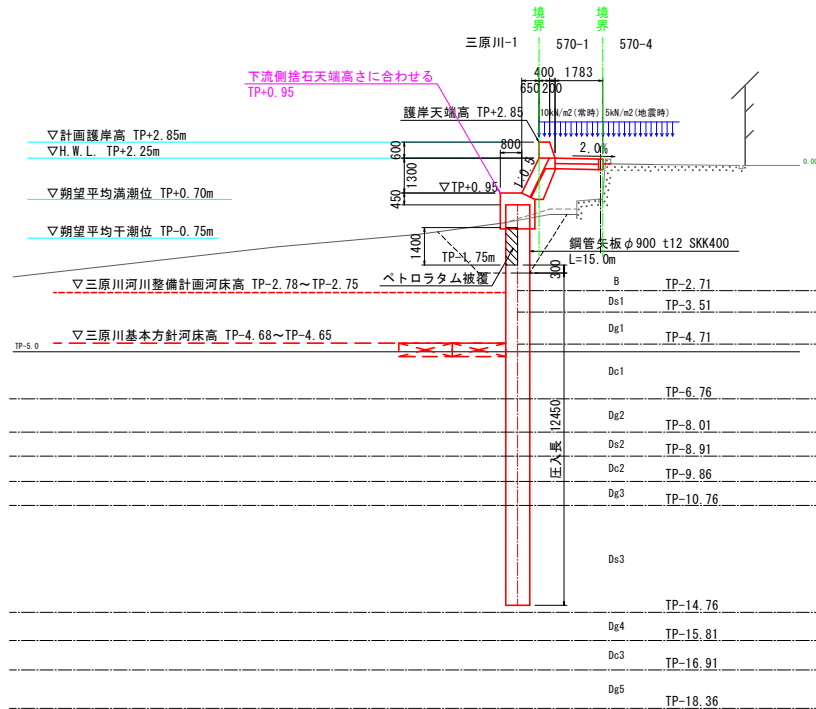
境界
境界
三原川-1
570-1
570-4
下流側捨石天端高さに合わせる
TP+0.95
400
1783
650
200
護岸天端高 TP+2.85
10kN/m2(常時)
5kN/m2(地震時)
▽計画護岸高 TP+2.85m
▽H.W.L. TP+2.25m
800
600
2.0%
0.00
1:0.5
1300
▽TP+0.95
▽朔望平均満潮位 TP+0.70m
450
▽朔望平均干潮位 TP-0.75m
1400
TP-1.75m
鋼管矢板φ900 t12 SKK400
L=15.0m
ペトロラタム被覆
300
▽三原川河川整備計画河床高 TP-2.78～TP-2.75
B
TP-2.71
Ds1
TP-3.51
Dg1
▽三原川基本方針河床高 TP-4.68～TP-4.65
TP-4.71
TP-5.0
Dc1
TP-6.76
12450
Dg2
TP-8.01
Ds2
TP-8.91
圧入長
Dc2
TP-9.86
Dg3
TP-10.76
Ds3
TP-14.76
Dg4
TP-15.81
Dc3
TP-16.91
Dg5
TP-18.36